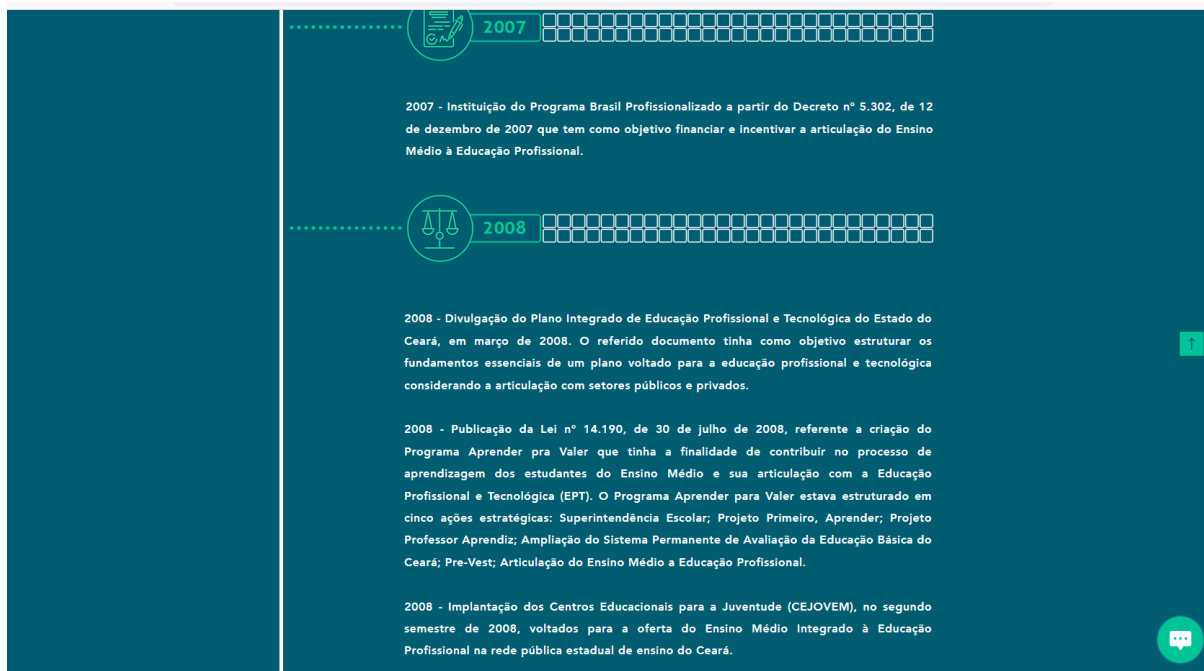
2007

2007 - Instituição do Programa Brasil Profissionalizado a partir do Decreto nº 5.302, de 12 de dezembro de 2007 que tem como objetivo financiar e incentivar a articulação do Ensino Médio à Educação Profissional.

2008

2008 - Divulgação do Plano Integrado de Educação Profissional e Tecnológica do Estado do Ceará, em março de 2008. O referido documento tinha como objetivo estruturar os fundamentos essenciais de um plano voltado para a educação profissional e tecnológica considerando a articulação com setores públicos e privados.

2008 - Publicação da Lei nº 14.190, de 30 de julho de 2008, referente a criação do Programa Aprender pra Valer que tinha a finalidade de contribuir no processo de aprendizagem dos estudantes do Ensino Médio e sua articulação com a Educação Profissional e Tecnológica (EPT). O Programa Aprender para Valer estava estruturado em cinco ações estratégicas: Superintendência Escolar; Projeto Primeiro, Aprender; Projeto Professor Aprendiz; Ampliação do Sistema Permanente de Avaliação da Educação Básica do Ceará; Pre-Vest; Articulação do Ensino Médio a Educação Profissional.

2008 - Implantação dos Centros Educacionais para a Juventude (CEJOVEM), no segundo semestre de 2008, voltados para a oferta do Ensino Médio Integrado à Educação Profissional na rede pública estadual de ensino do Ceará.